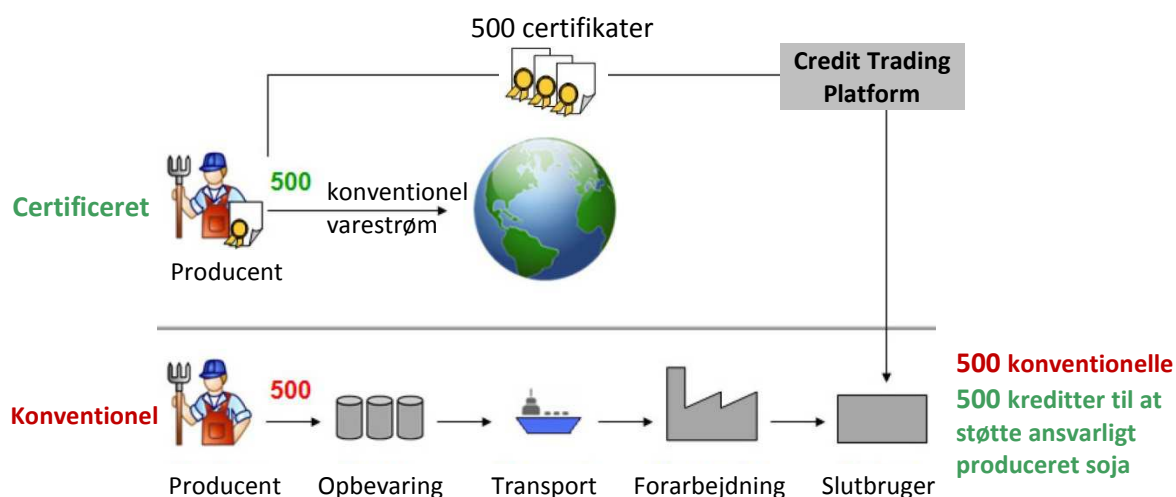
500 certifikater

Credit Trading Platform

Certificeret

500

konventionel varestrøm

Producent

Konventionel

500

Producent

Opbevaring

Transport

Forarbejdning

Slutbruger

500 konventionelle

500 kreditter til at støtte ansvarligt produceret soja